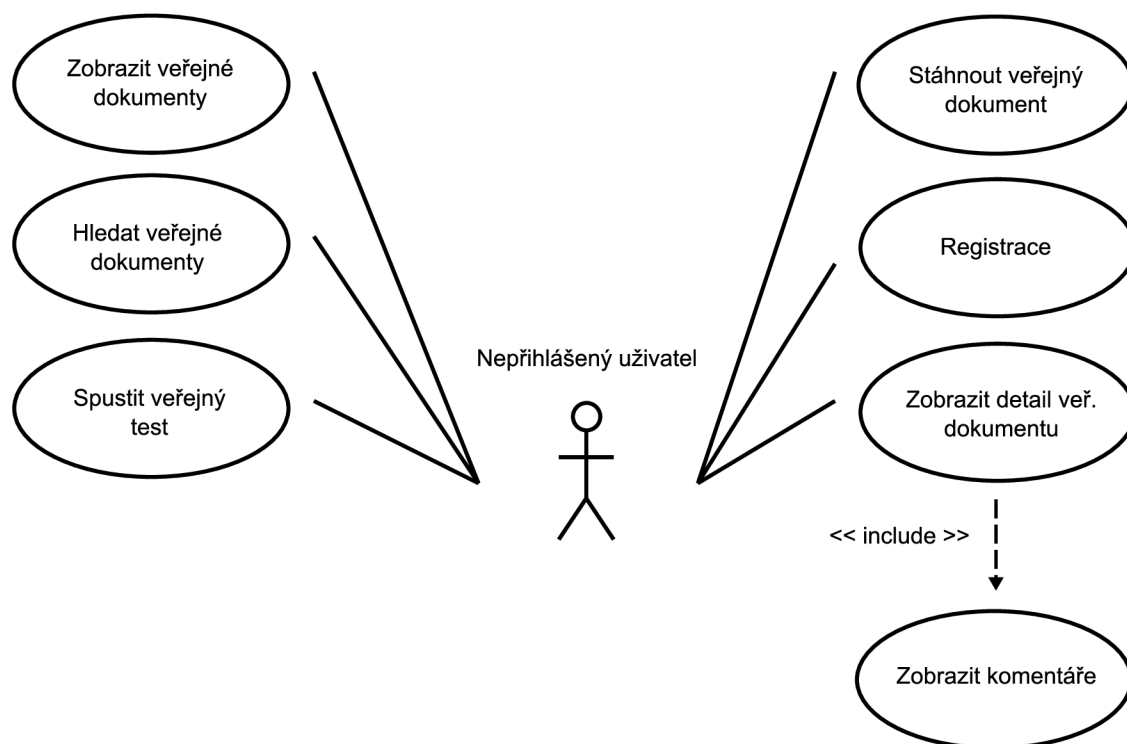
Zobrazit veřejné dokumenty

Hledat veřejné dokumenty

Spustit veřejný test

Stáhnout veřejný dokument

Registrace

Nepřihlášený uživatel

Zobrazit detail veř. dokumentu

<< include >>

Zobrazit komentáře